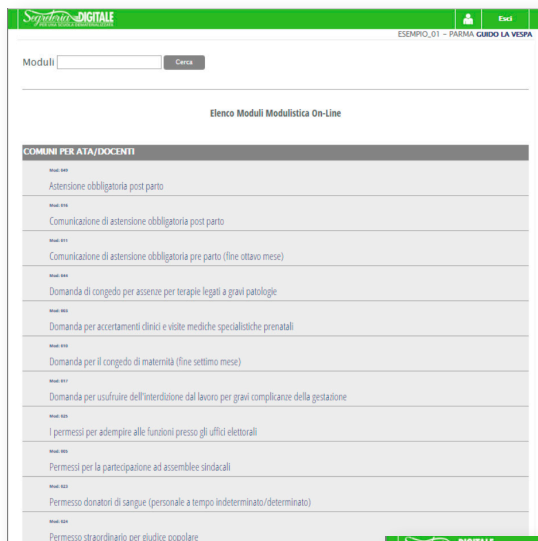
Segreteria DIGITALE

Esci

ESEMPIO_01 – PARMA GUIDO LA VESPA

Moduli Cerca

Elenco Moduli Modulistica On-Line

COMUNI PER ATA/DOCENTI

Mod: 049
Astensione obbligatoria post parto

Mod: 076
Comunicazione di astensione obbligatoria post parto

Mod: 011
Comunicazione di astensione obbligatoria pre parto (fine ottavo mese)

Mod: 044
Domanda di congedo per assenze per terapie legati a gravi patologie

Mod: 063
Domanda per accertamenti clinici e visite mediche specialistiche prenatali

Mod: 010
Domanda per il congedo di maternità (fine settimo mese)

Mod: 051
Domanda per usufruire dell'interdizione dal lavoro per gravi complicanze della gestazione

Mod: 025
I permessi per adempire alle funzioni presso gli uffici elettorali

Mod: 065
Permessi per la partecipazione ad assemblee sindacali

Mod: 022
Permesso donatori di sangue (personale a tempo indeterminato/determinato)

Mod: 024
Permesso straordinario per giudice popolare

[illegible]